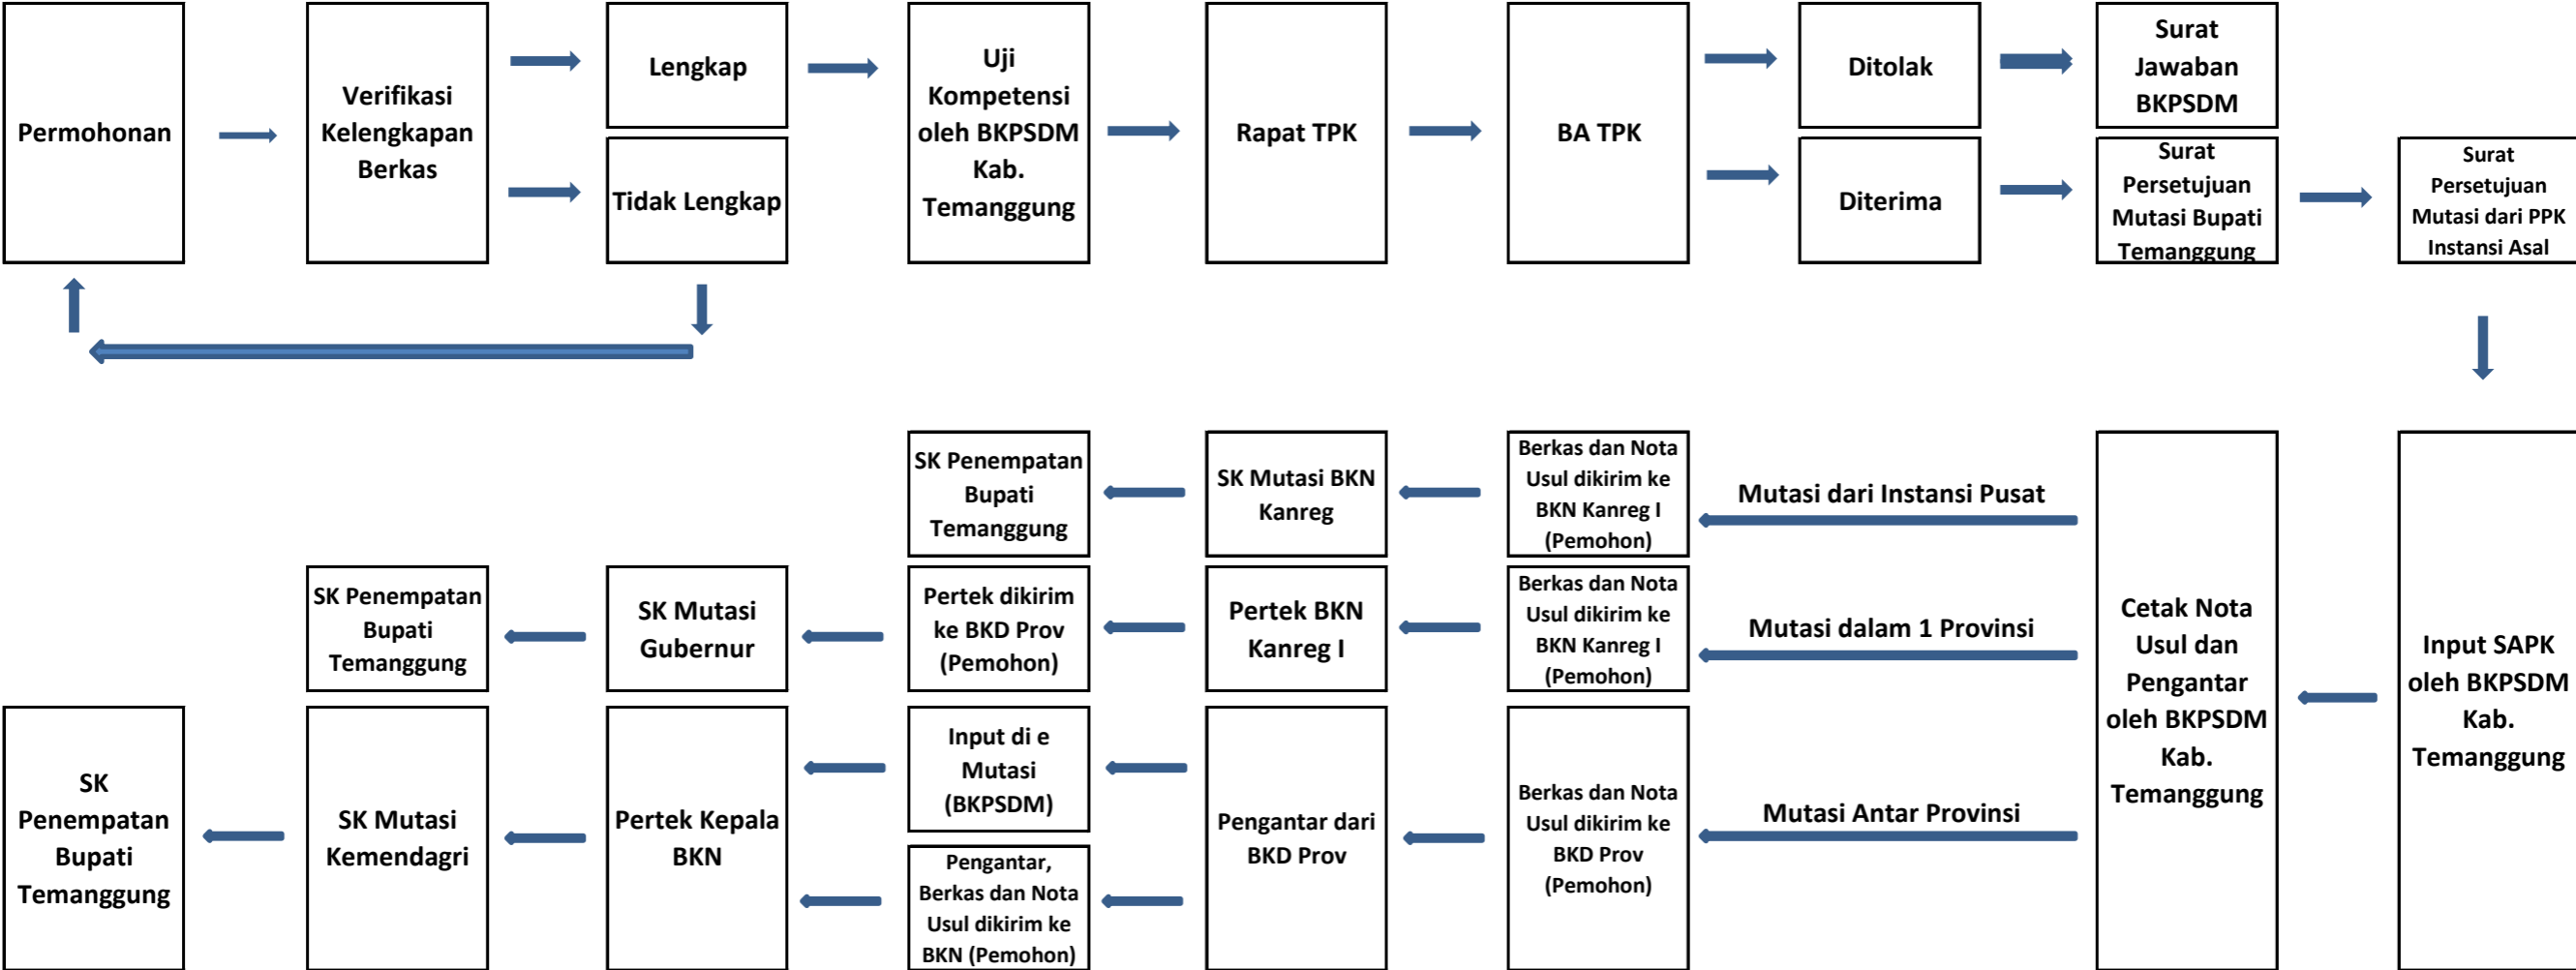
Permohonan

Verifikasi Kelengkapan Berkas

Lengkap

Tidak Lengkap

Uji Kompetensi oleh BKPSDM Kab. Temanggung

Rapat TPK

BA TPK

Ditolak

Diterima

Surat Jawaban BKPSDM

Surat Persetujuan Mutasi Bupati Temanggung

Surat Persetujuan Mutasi dari PPK Instansi Asal

Input SAPK oleh BKPSDM Kab. Temanggung

Cetak Nota Usul dan Pengantar oleh BKPSDM Kab. Temanggung

Mutasi dari Instansi Pusat

Mutasi dalam 1 Provinsi

Mutasi Antar Provinsi

Berkas dan Nota Usul dikirim ke BKN Kanreg I (Pemohon)

Berkas dan Nota Usul dikirim ke BKN Kanreg I (Pemohon)

Berkas dan Nota Usul dikirim ke BKD Prov (Pemohon)

SK Mutasi BKN Kanreg

Pertek BKN Kanreg I

Pengantar dari BKD Prov

SK Penempatan Bupati Temanggung

Pertek dikirim ke BKD Prov (Pemohon)

Input di e Mutasi (BKPSDM)

Pengantar, Berkas dan Nota Usul dikirim ke BKN (Pemohon)

SK Mutasi Gubernur

Pertek Kepala BKN

SK Penempatan Bupati Temanggung

SK Mutasi Kemendagri

SK Penempatan Bupati Temanggung